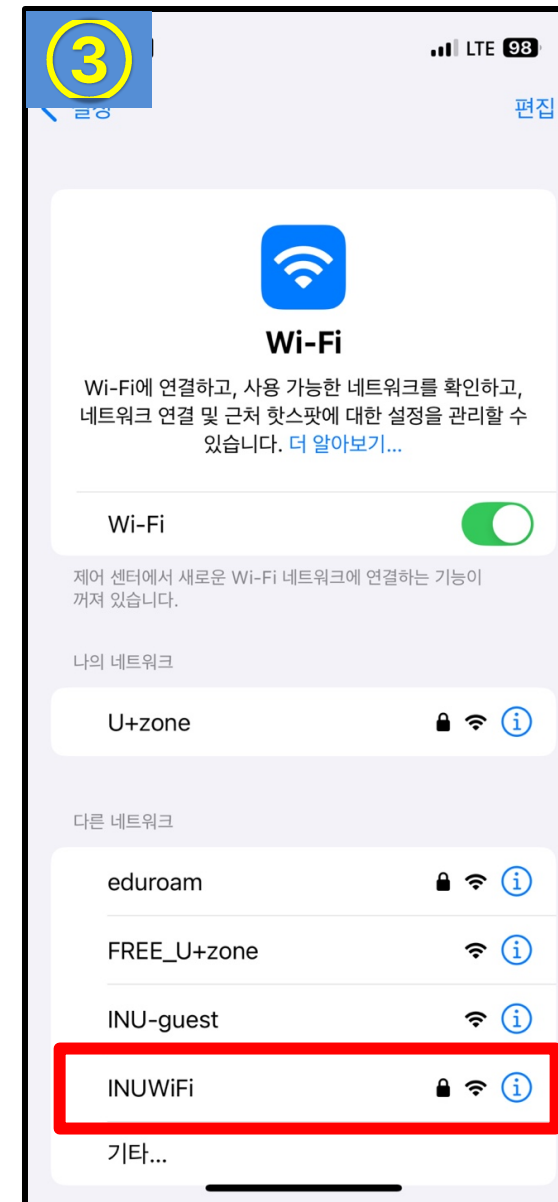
③

LTE 98

설정

편집

Wi-Fi

Wi-Fi에 연결하고, 사용 가능한 네트워크를 확인하고, 네트워크 연결 및 근처 핫스팟에 대한 설정을 관리할 수 있습니다. 더 알아보기...

Wi-Fi

제어 센터에서 새로운 Wi-Fi 네트워크에 연결하는 기능이 꺼져 있습니다.

나의 네트워크

U+zone

다른 네트워크

eduroam

FREE_U+zone

INU-guest

INUWiFi

기타...